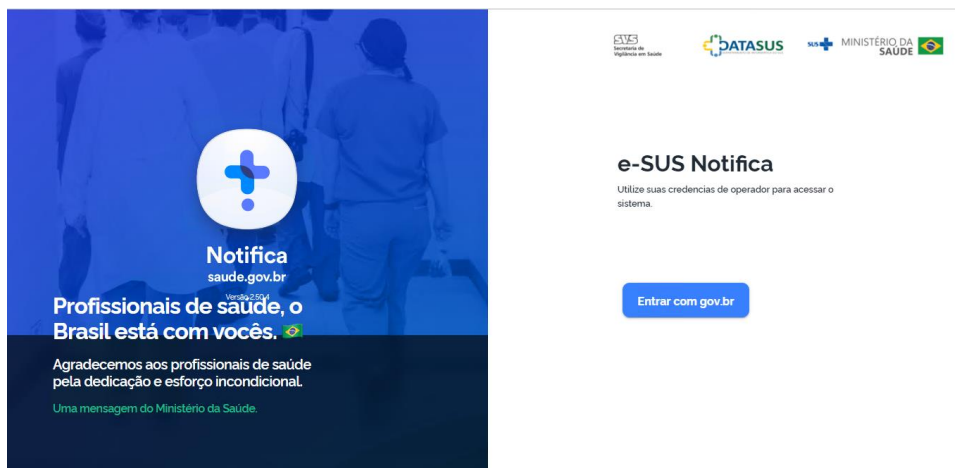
Notifica
saude.gov.br
Versão 2.50.4

Profissionais de saúde, o Brasil está com vocês.

Agradecemos aos profissionais de saúde pela dedicação e esforço incondicional.

Uma mensagem do Ministério da Saúde.

SVS Secretaria de Vigilância em Saúde

DATASUS

SUS MINISTÉRIO DA SAÚDE

e-SUS Notifica

Utilize suas credencias de operador para acessar o sistema.

Entrar com gov.br